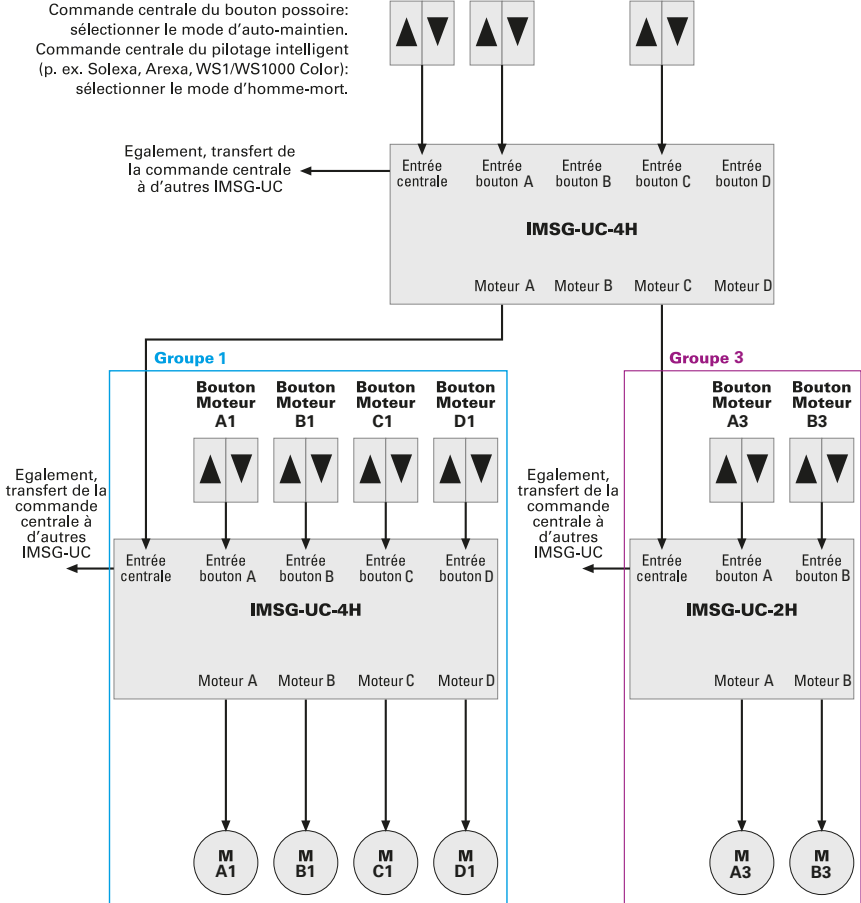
Commande centrale du bouton possoire: sélectionner le mode d'auto-maintien.
Commande centrale du pilotage intelligent (p. ex. Solexa, Arexa, WS1/WS1000 Color): sélectionner le mode d'homme-mort.

Egalement, transfert de la commande centrale à d'autres IMSG-UC

Entrée centrale
Entrée bouton A
Entrée bouton B
Entrée bouton C
Entrée bouton D

IMSG-UC-4H

Moteur A
Moteur B
Moteur C
Moteur D

Groupe 1

Bouton Moteur A1
Bouton Moteur B1
Bouton Moteur C1
Bouton Moteur D1

Egalement, transfert de la commande centrale à d'autres IMSG-UC

Entrée centrale
Entrée bouton A
Entrée bouton B
Entrée bouton C
Entrée bouton D

IMSG-UC-4H

Moteur A
Moteur B
Moteur C
Moteur D

M A1
M B1
M C1
M D1

Groupe 3

Bouton Moteur A3
Bouton Moteur B3

Egalement, transfert de la commande centrale à d'autres IMSG-UC

Entrée centrale
Entrée bouton A
Entrée bouton B

IMSG-UC-2H

Moteur A
Moteur B

M A3
M B3